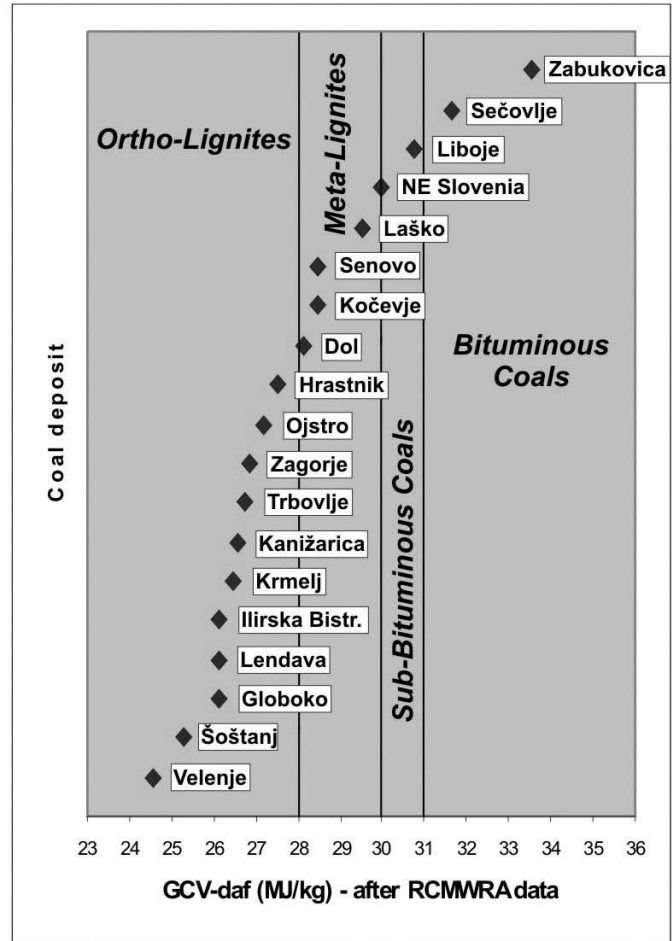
Ortho-Lignites

Meta-Lignites

Sub-Bituminous Coals

Bituminous Coals

Coal deposit

Zabukovica
Sečovlje
Liboje
NE Slovenia
Laško
Senovo
Kočevje
Dol
Hrastnik
Ojstro
Zagorje
Trbovlje
Kanižarica
Krmelj
Ilirska Bistr.
Lendava
Globoko
Šoštanj
Velenje

23 24 25 26 27 28 29 30 31 32 33 34 35 36

GCV-daf (MJ/kg) - after RCMWRA data